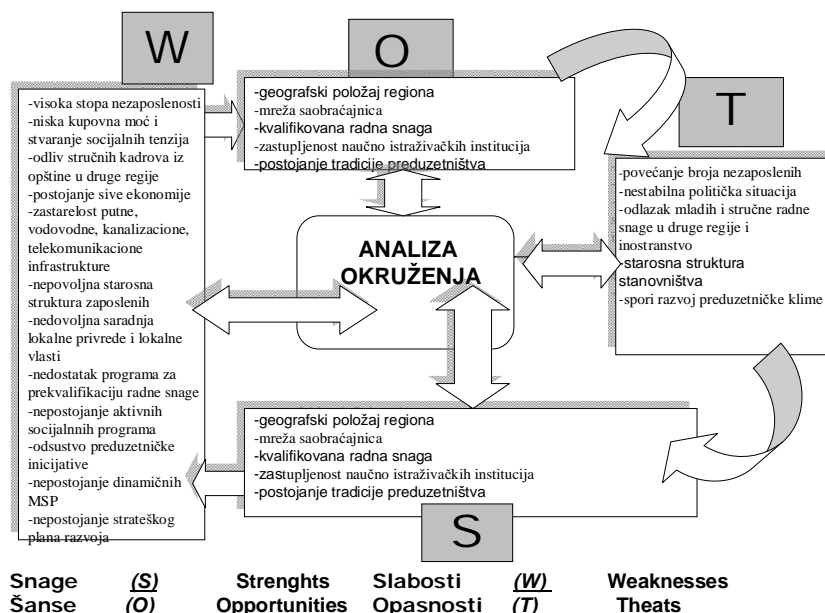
W

-visoka stopa nezaposlenosti
-niska kupovna moć i stvaranje socijalnih tenzija
-odliv stručnih kadrova iz opštine u druge regije
-postojanje sive ekonomije
-zastarelost putne, vodovodne, kanalizacione, telekomunikacione infrastrukture
-nepovoljna starosna struktura zaposlenih
-nedovoljna saradnja lokalne privrede i lokalne vlasti
-nedostatak programa za prekvalifikaciju radne snage
-nepostojanje aktivnih socijalnnih programa
-odsustvo preduzetničke inicijative
-nepostojanje dinamičnih MSP
-nepostojanje strateškog plana razvoja

O

-geografski položaj regiona
-mreža saobraćajnica
-kvalifikovana radna snaga
-zastupljenost naučno istraživačkih institucija
-postojanje tradicije preduzetništva

T

-povećanje broja nezaposlenih
-nestabilna politička situacija
-odlazak mladih i stručne radne snage u druge regije i inostranstvo
-starosna struktura stanovništva
-spori razvoj preduzetničke klime

ANALIZA OKRUŽENJA

-geografski položaj regiona
-mreža saobraćajnica
-kvalifikovana radna snaga
-zastupljenost naučno istraživačkih institucija
-postojanje tradicije preduzetništva

S

Snage (S) Strenghts Slabosti (W) Weaknesses
Šanse (O) Opportunities Opasnosti (T) Theats